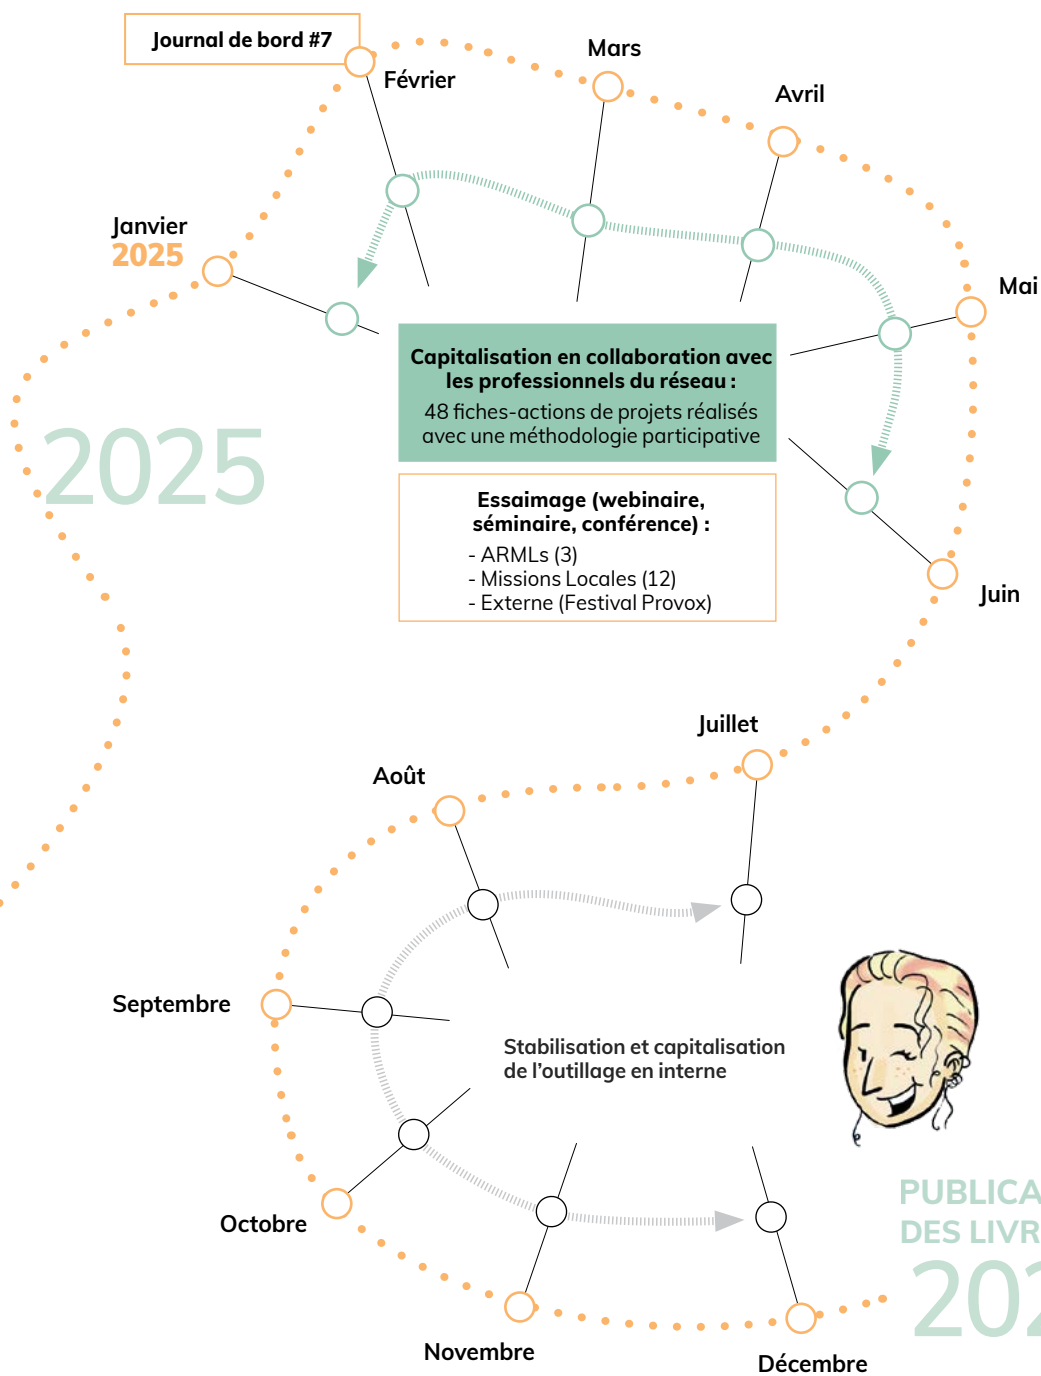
Journal de bord #7

Février

Mars

Avril

Janvier
2025

Mai

2025

Capitalisation en collaboration avec les professionnels du réseau :
48 fiches-actions de projets réalisés avec une méthodologie participative

Essaimage (webinaire, séminaire, conférence) :
- ARMLs (3)
- Missions Locales (12)
- Externe (Festival Provox)

Juin

Juillet

Août

Septembre

Stabilisation et capitalisation de l'outillage en interne

Octobre

Novembre

Décembre

PUBLICA
DES LIVR
20